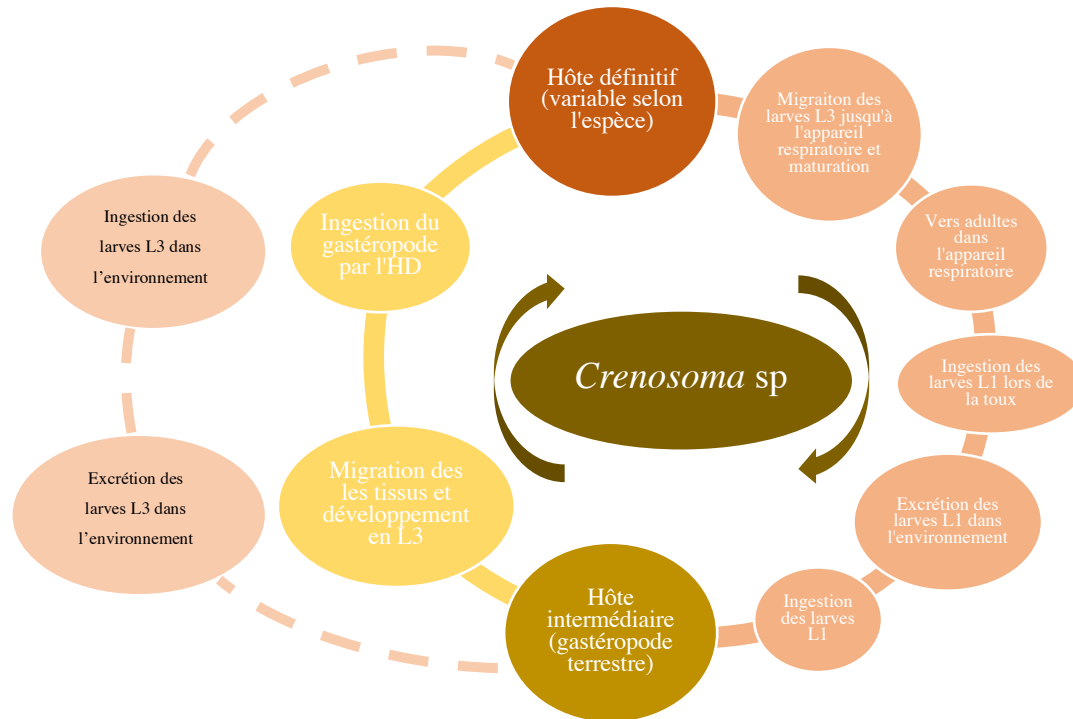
Hôte définitif (variable selon l'espèce)

Migraiton des larves L3 jusqu'à l'appareil respiratoire et maturation

Vers adultes dans l'appareil respiratoire

Ingestion des larves L1 lors de la toux

Excrétion des larves L1 dans l'environnement

Ingestion des larves L1

Hôte intermédiaire (gastéropode terrestre)

Migration des les tissus et développement en L3

Ingestion du gastéropode par l'HD

Crenosoma sp

Ingestion des larves L3 dans l'environnement

Excrétion des larves L3 dans l'environnement